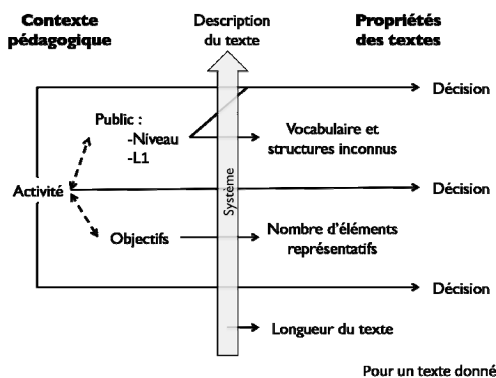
Contexte pédagogique

Description du texte

Propriétés des textes

Décision

Public :
-Niveau
-L1

Vocabulaire et structures inconnus

Activité

Décision

Système

Objectifs

Nombre d'éléments représentatifs

Décision

Longueur du texte

Pour un texte donné